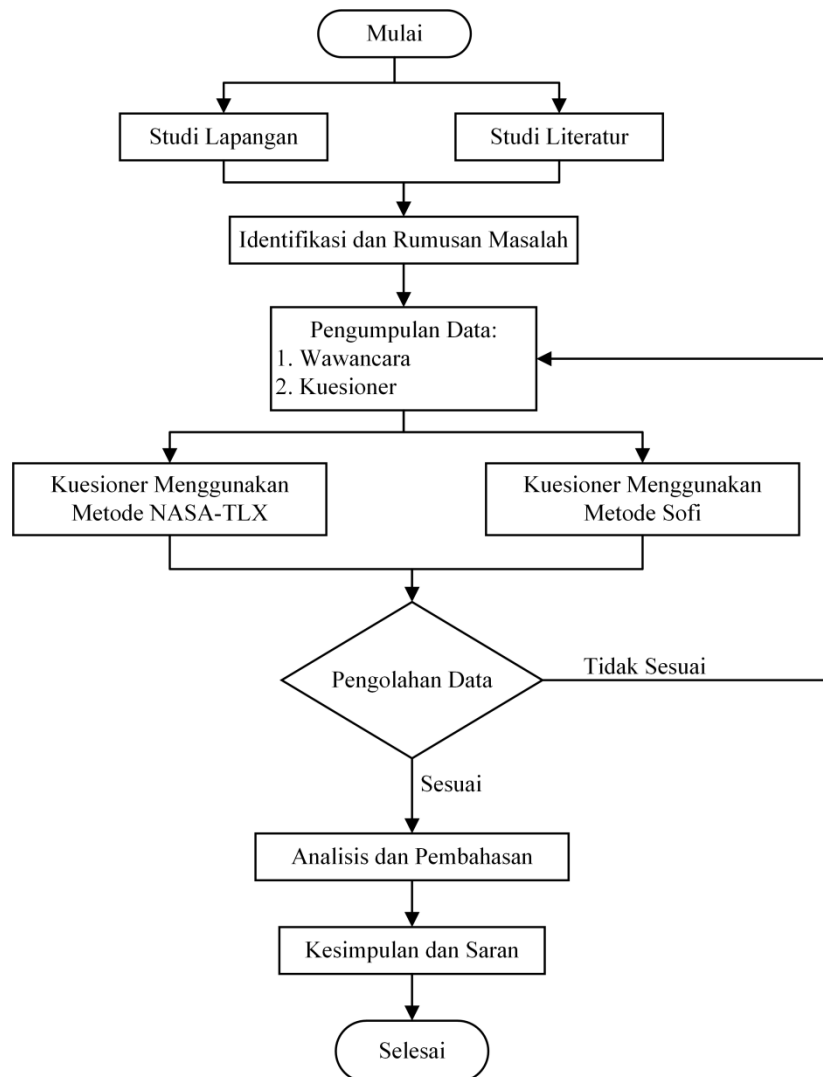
Mulai

Studi Lapangan

Studi Literatur

Identifikasi dan Rumusan Masalah

Pengumpulan Data:
1. Wawancara
2. Kuesioner

Kuesioner Menggunakan Metode NASA-TLX

Kuesioner Menggunakan Metode Sofi

Pengolahan Data

Tidak Sesuai

Sesuai

Analisis dan Pembahasan

Kesimpulan dan Saran

Selesai